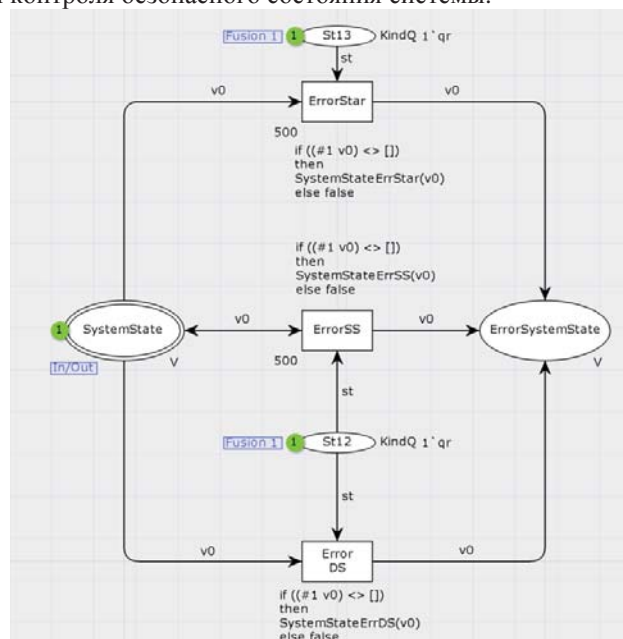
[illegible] контроля безопасного состояния системы.

Fusion 1 1 St13 KindQ 1`qr

st

v0 ErrorStar v0

500

if ((#1 v0) <> [])
then
SystemStateErrStar(v0)
else false

if ((#1 v0) <> [])
then
SystemStateErrSS(v0)
else false

1 SystemState v0 ErrorSS v0 ErrorSystemState

In/Out V 500 V

st

Fusion 1 1 St12 KindQ 1`qr

st

v0 Error DS v0

if ((#1 v0) <> [])
then
SystemStateErrDS(v0)
else false